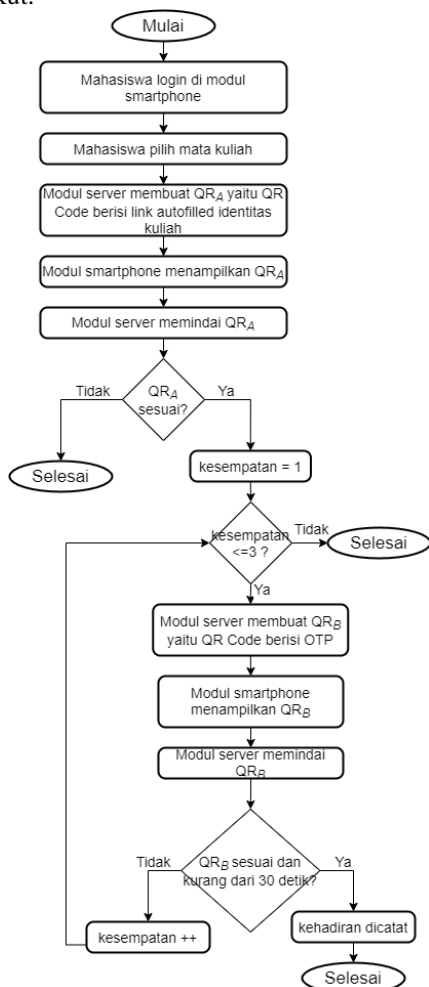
kut.

Mulai

Mahasiswa login di modul smartphone

Mahasiswa pilih mata kuliah

Modul server membuat QR$_A$ yaitu QR Code berisi link autofilled identitas kuliah

Modul smartphone menampilkan QR$_A$

Modul server memindai QR$_A$

QR$_A$ sesuai?

Tidak

Ya

Selesai

kesempatan = 1

kesempatan <=3 ?

Tidak

Selesai

Ya

Modul server membuat QR$_B$ yaitu QR Code berisi OTP

Modul smartphone menampilkan QR$_B$

Modul server memindai QR$_B$

QR$_B$ sesuai dan kurang dari 30 detik?

Tidak

Ya

kesempatan ++

kehadiran dicatat

Selesai